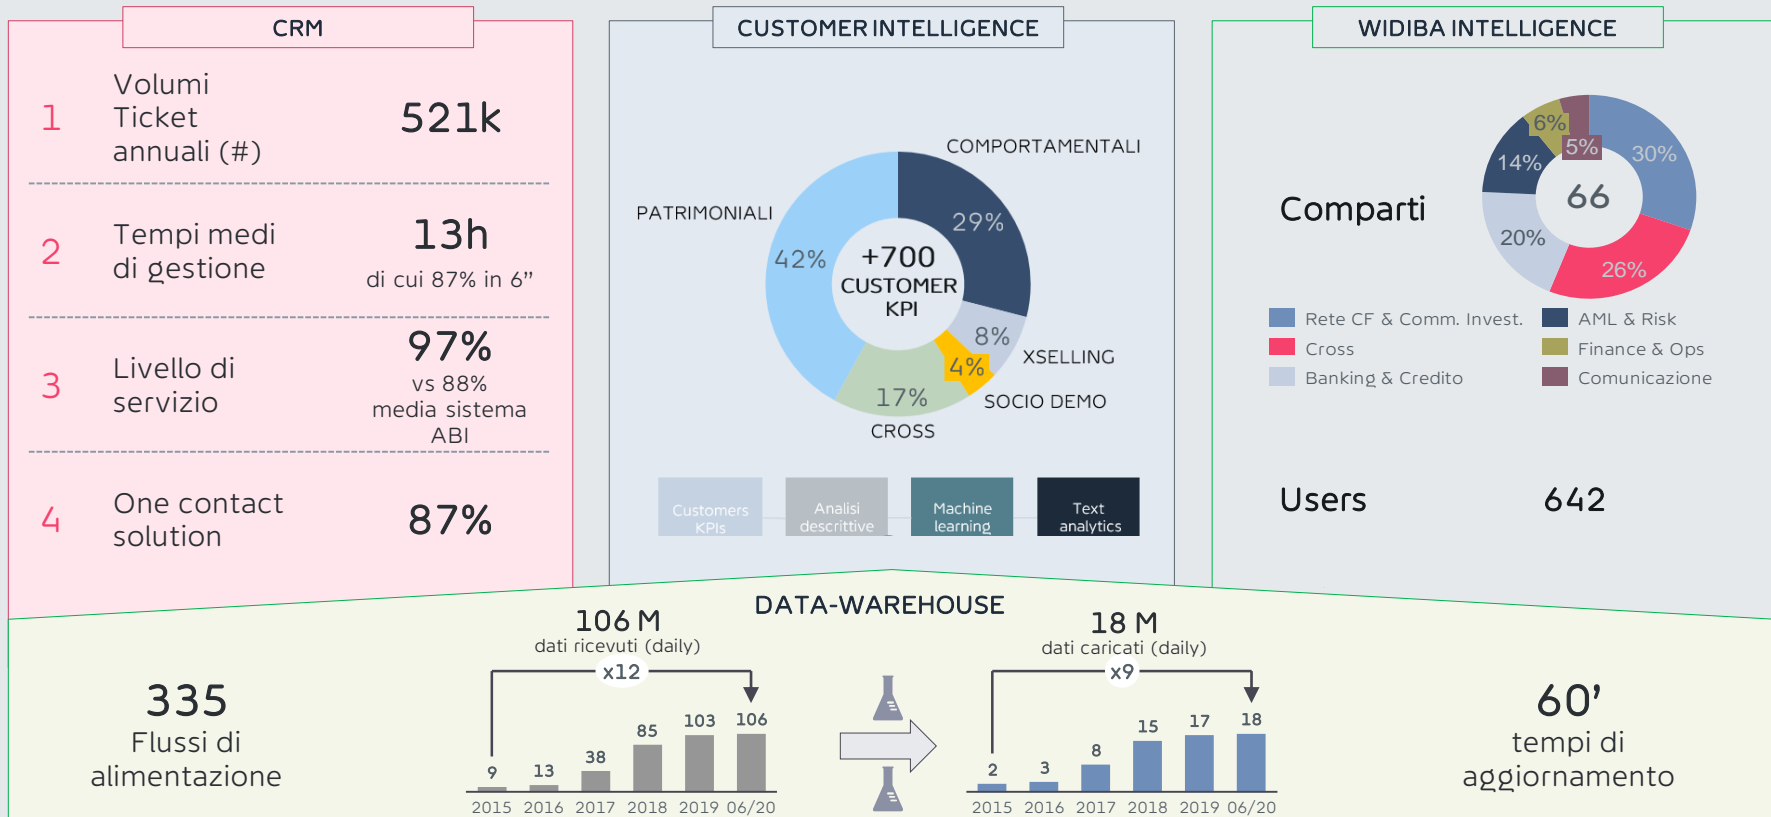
CRM

1 Volumi Ticket annuali (#) 521k

2 Tempi medi di gestione 13h di cui 87% in 6”

3 Livello di servizio 97% vs 88% media sistema ABI

4 One contact solution 87%

CUSTOMER INTELLIGENCE

COMPORTAMENTALI
PATRIMONIALI
42%
29%
+700 CUSTOMER KPI
8%
4%
XSELLING
17%
SOCIO DEMO
CROSS

Customers KPIs
Analisi descrittive
Machine learning
Text analytics

WIDIBA INTELLIGENCE

Comparti
66
30%
26%
20%
14%
6%
5%

Rete CF & Comm. Invest.
Cross
Banking & Credito
AML & Risk
Finance & Ops
Comunicazione

Users 642

DATA-WAREHOUSE

335 Flussi di alimentazione

106 M
dati ricevuti (daily)
x12
9 13 38 85 103 106
2015 2016 2017 2018 2019 06/20

18 M
dati caricati (daily)
x9
2 3 8 15 17 18
2015 2016 2017 2018 2019 06/20

60’ tempi di aggiornamento